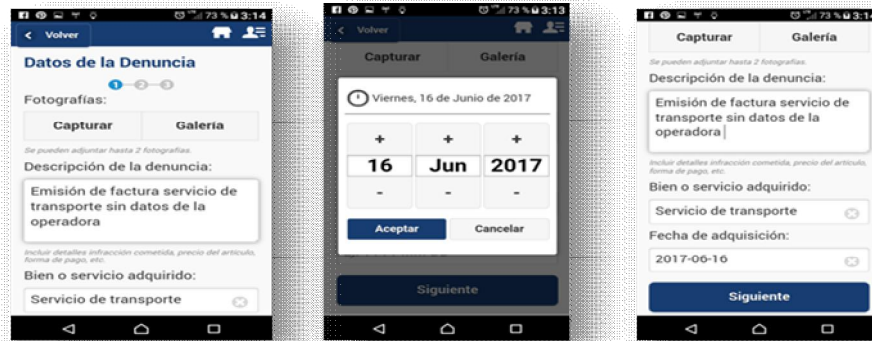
73 % 3:14
Volver
Datos de la Denuncia
1 2 3
Fotografías:
Capturar
Galería
Se pueden adjuntar hasta 2 fotografías.
Descripción de la denuncia:
Emisión de factura servicio de transporte sin datos de la operadora
Incluir detalles infracción cometida, precio del artículo, forma de pago, etc.
Bien o servicio adquirido:
Servicio de transporte

73 % 3:13
Volver
Capturar
Galería
Viernes, 16 de Junio de 2017
| + | + | + |
|---|---|---|
| 16 | Jun | 2017 |
| - | - | - |
Aceptar
Cancelar
Siguiente

73 % 3:14
Capturar
Galería
Se pueden adjuntar hasta 2 fotografías.
Descripción de la denuncia:
Emisión de factura servicio de transporte sin datos de la operadora
Incluir detalles infracción cometida, precio del artículo, forma de pago, etc.
Bien o servicio adquirido:
Servicio de transporte
Fecha de adquisición:
2017-06-16
Siguiente